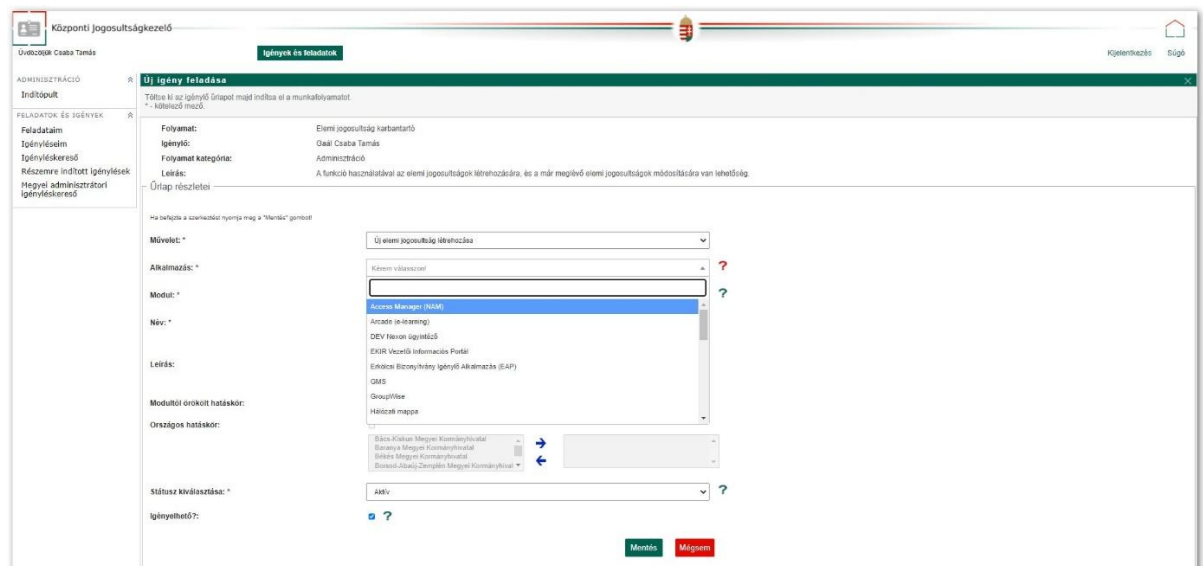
Központi Jogosultságkezelő

Üdvözöljük Csaba Tamás

Igények és feladatok

Kijelentkezés Súgó

ADMINISZTRÁCIÓ

Indítópult

FELADATOK ÉS IGÉNYEK

Feladataim
Igényléseim
Igényléskereső
Részemre indított igénylések
Megyei adminisztrátori igényléskereső

Új igény feladása

Töltse ki az igénylő űrlapot majd indítsa el a munkafolyamatot.
* - kötelező mező.

| | |
|---|---|
| Folyamat: | Elemi jogosultság karbantartó |
| Igénylő: | Gaál Csaba Tamás |
| Folyamat kategória: | Adminisztráció |
| Leírás: | A funkció használatával az elemi jogosultságok létrehozására, és a már meglévő elemi jogosultságok módosítására van lehetőség. |

Űrlap részletei

Ha befejezte a szerkesztést nyomja meg a "Mentés" gombot!

Művelet: * Új elemi jogosultság létrehozása

Alkalmazás: * Kérem válasszon

Modul: *

Név: *

Leírás:

Modultól örökölt hatáskör:

Országos hatáskör:

Access Manager (NAM)
Arcade (e-learning)
DEV Nexon ügyintéző
EKIR Vezetői Információs Portál
Erkölcsi Bizonyítvány Igénylő Alkalmazás (EAP)
GMS
GroupWise
Hálózati mappa

Bács-Kiskun Megyei Kormányhivatal
Baranya Megyei Kormányhivatal
Békés Megyei Kormányhivatal
Borsod-Abaúj-Zemplén Megyei Kormányhivatal

Státusz kiválasztása: * Aktív

Igényelhető?:

Mentés Mégsem